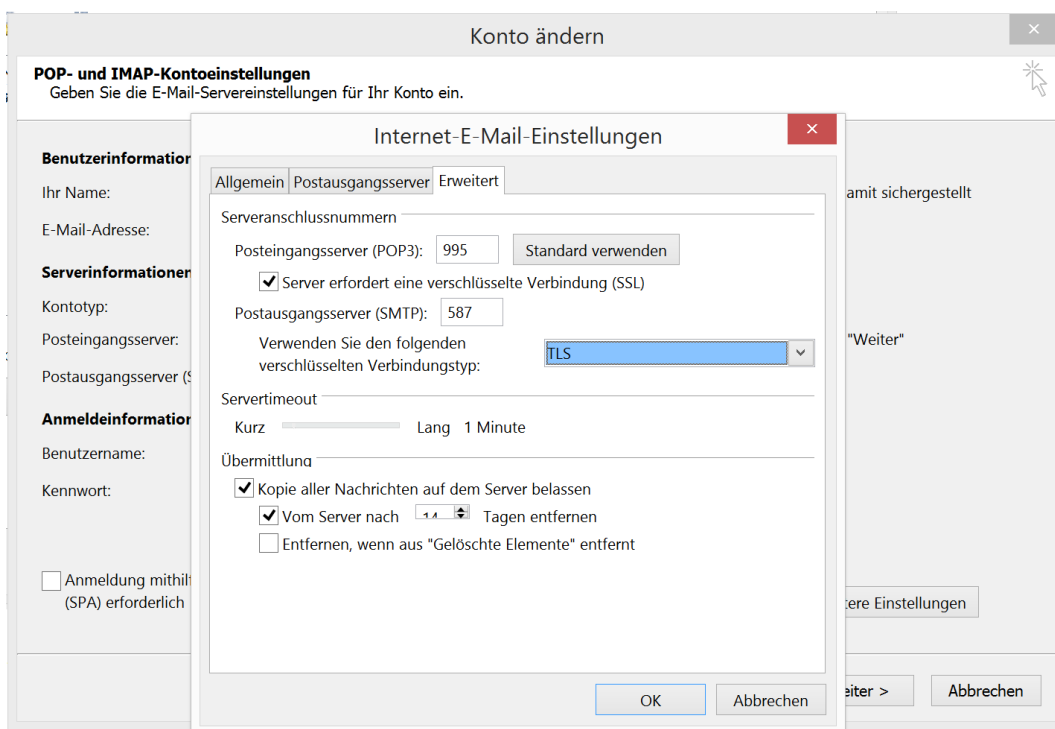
Konto ändern

POP- und IMAP-Kontoeinstellungen
Geben Sie die E-Mail-Servereinstellungen für Ihr Konto ein.

Benutzerinformation
Ihr Name:
E-Mail-Adresse:
Serverinformationen
Kontotyp:
Posteingangsserver:
Postausgangsserver (S
Anmeldeinformation
Benutzername:
Kennwort:

Anmeldung mithilf
(SPA) erforderlich

amit sichergestellt

"Weiter"

tere Einstellungen

eiter >
Abbrechen

Internet-E-Mail-Einstellungen

Allgemein | Postausgangsserver | Erweitert

Serveranschlussnummern
Posteingangsserver (POP3): 995 Standard verwenden
Server erfordert eine verschlüsselte Verbindung (SSL)
Postausgangsserver (SMTP): 587
Verwenden Sie den folgenden verschlüsselten Verbindungstyp: TLS

Servertimeout
Kurz Lang 1 Minute

Übermittlung
Kopie aller Nachrichten auf dem Server belassen
Vom Server nach 14 Tagen entfernen
Entfernen, wenn aus "Gelöschte Elemente" entfernt

OK
Abbrechen